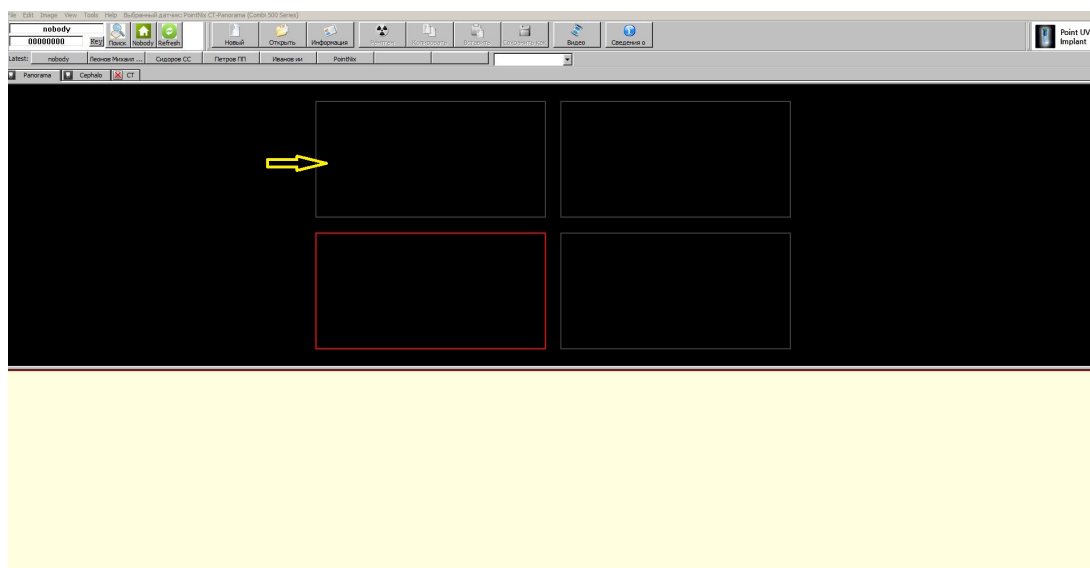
File Edit Image View Tools Help Выбранный датчик: PointNix CT-Panorama (Combi 500 Series)

nobody
00000000
Key
Поиск
Nobody
Refresh
Новый
Открыть
Информация
Рентген
Копировать
Вставить
Сохранить как
Видео
Сведения о
Point UV
Implant

Latest: nobody
Леонов Михаил ...
Сидоров СС
Петров ПП
Иванов ии
PointNix

Panorama
Cephalo
CT